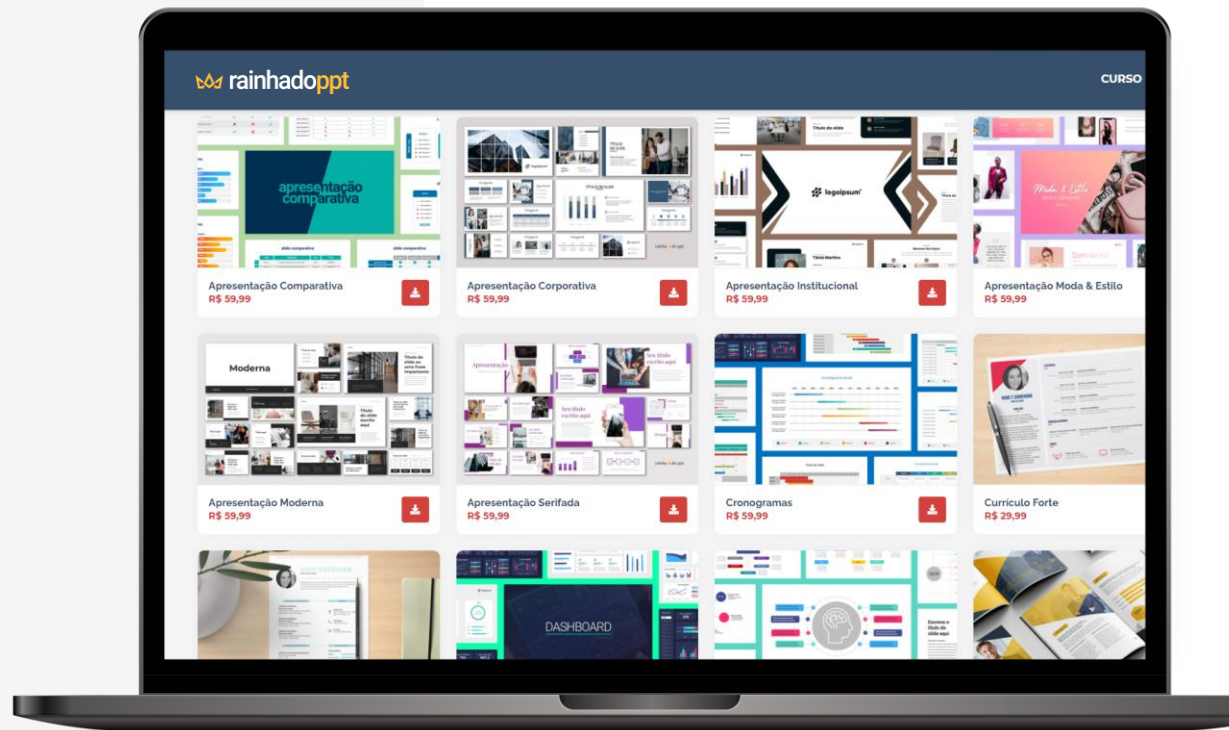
rainhadoppt

CURSO

apresentação comparativa

slide comparativo

slide comparativo

Apresentação Comparativa
R$ 59,99

Apresentação Corporativa
R$ 59,99

logoipsum

Apresentação Institucional
R$ 59,99

Moda & Estilo

Apresentação Moda & Estilo
R$ 59,99

Moderna

Título do slide ou uma frase impactante

Título do slide escrito aqui

Apresentação Moderna
R$ 59,99

Apresentação

Seu título escrito aqui

Seu título escrito aqui

Apresentação Serifada
R$ 59,99

Cronogramas
R$ 59,99

Curriculo Forte
R$ 29,99

DASHBOARD

Escreva o título do slide aqui